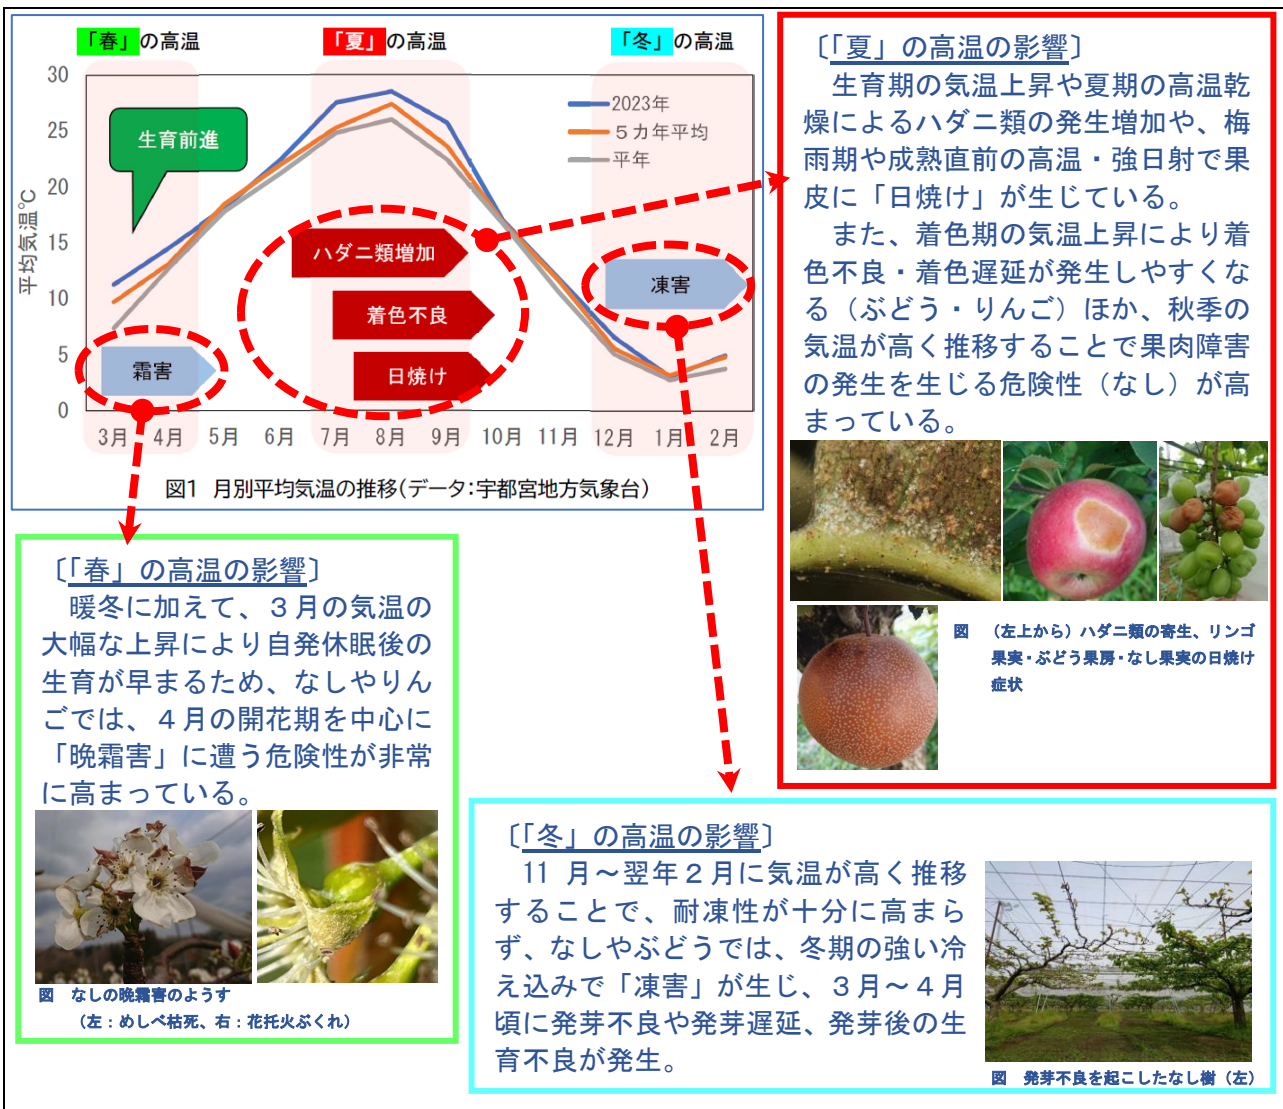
「春」の高温　「夏」の高温　「冬」の高温

30
25
20
15
10
5
0

平均気温℃

生育前進

2023年
５カ年平均
平年

ハダニ類増加
着色不良
日焼け
凍害
霜害

3月　4月　5月　6月　7月　8月　9月　10月　11月　12月　1月　2月

図1　月別平均気温の推移(データ:宇都宮地方気象台)

〔「夏」の高温の影響〕
生育期の気温上昇や夏期の高温乾燥によるハダニ類の発生増加や、梅雨期や成熟直前の高温・強日射で果皮に「日焼け」が生じている。
また、着色期の気温上昇により着色不良・着色遅延が発生しやすくなる（ぶどう・りんご）ほか、秋季の気温が高く推移することで果肉障害の発生を生じる危険性（なし）が高まっている。

図　（左上から）ハダニ類の寄生、リンゴ果実・ぶどう果房・なし果実の日焼け症状

〔「春」の高温の影響〕
暖冬に加えて、３月の気温の大幅な上昇により自発休眠後の生育が早まるため、なしやりんごでは、４月の開花期を中心に「晩霜害」に遭う危険性が非常に高まっている。

図　なしの晩霜害のようす
（左：めしべ枯死、右：花托火ぶくれ）

〔「冬」の高温の影響〕
11 月～翌年２月に気温が高く推移することで、耐凍性が十分に高まらず、なしやぶどうでは、冬期の強い冷え込みで「凍害」が生じ、３月～４月頃に発芽不良や発芽遅延、発芽後の生育不良が発生。

図　発芽不良を起こしたなし樹（左）